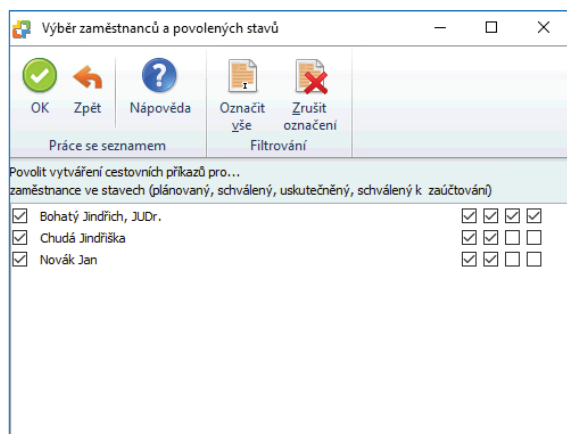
Výběr zaměstnanců a povolených stavů

OK Zpět Nápověda
Práce se seznamem

Označit vše Zrušit označení
Filtrování

Povolit vytváření cestovních příkazů pro...
zaměstnance ve stavech (plánovaný, schválený, uskutečněný, schválený k zaúčtování)

☑ Bohatý Jindřich, JUDr. ☑ ☑ ☑ ☑
☑ Chudá Jindřiška ☑ ☑ ☐ ☐
☑ Novák Jan ☑ ☑ ☐ ☐